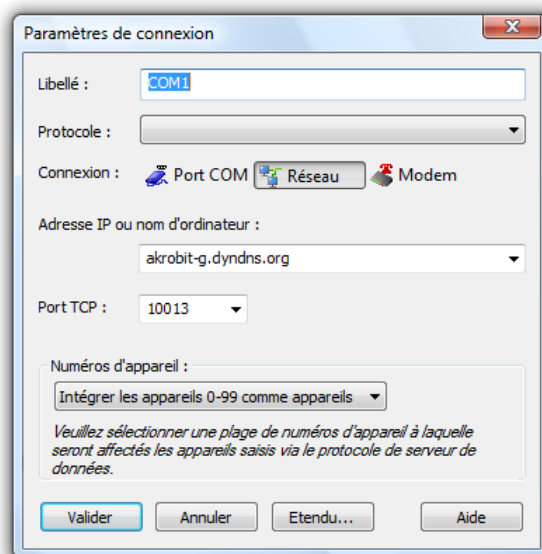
Paramètres de connexion

Libellé : COM1

Protocole :

Connexion : Port COM Réseau Modem

Adresse IP ou nom d'ordinateur :

akrobit-g.dyndns.org

Port TCP : 10013

Numéros d'appareil :

Intégrer les appareils 0-99 comme appareils

Veuillez sélectionner une plage de numéros d'appareil à laquelle seront affectés les appareils saisis via le protocole de serveur de données.

Valider Annuler Etendu... Aide